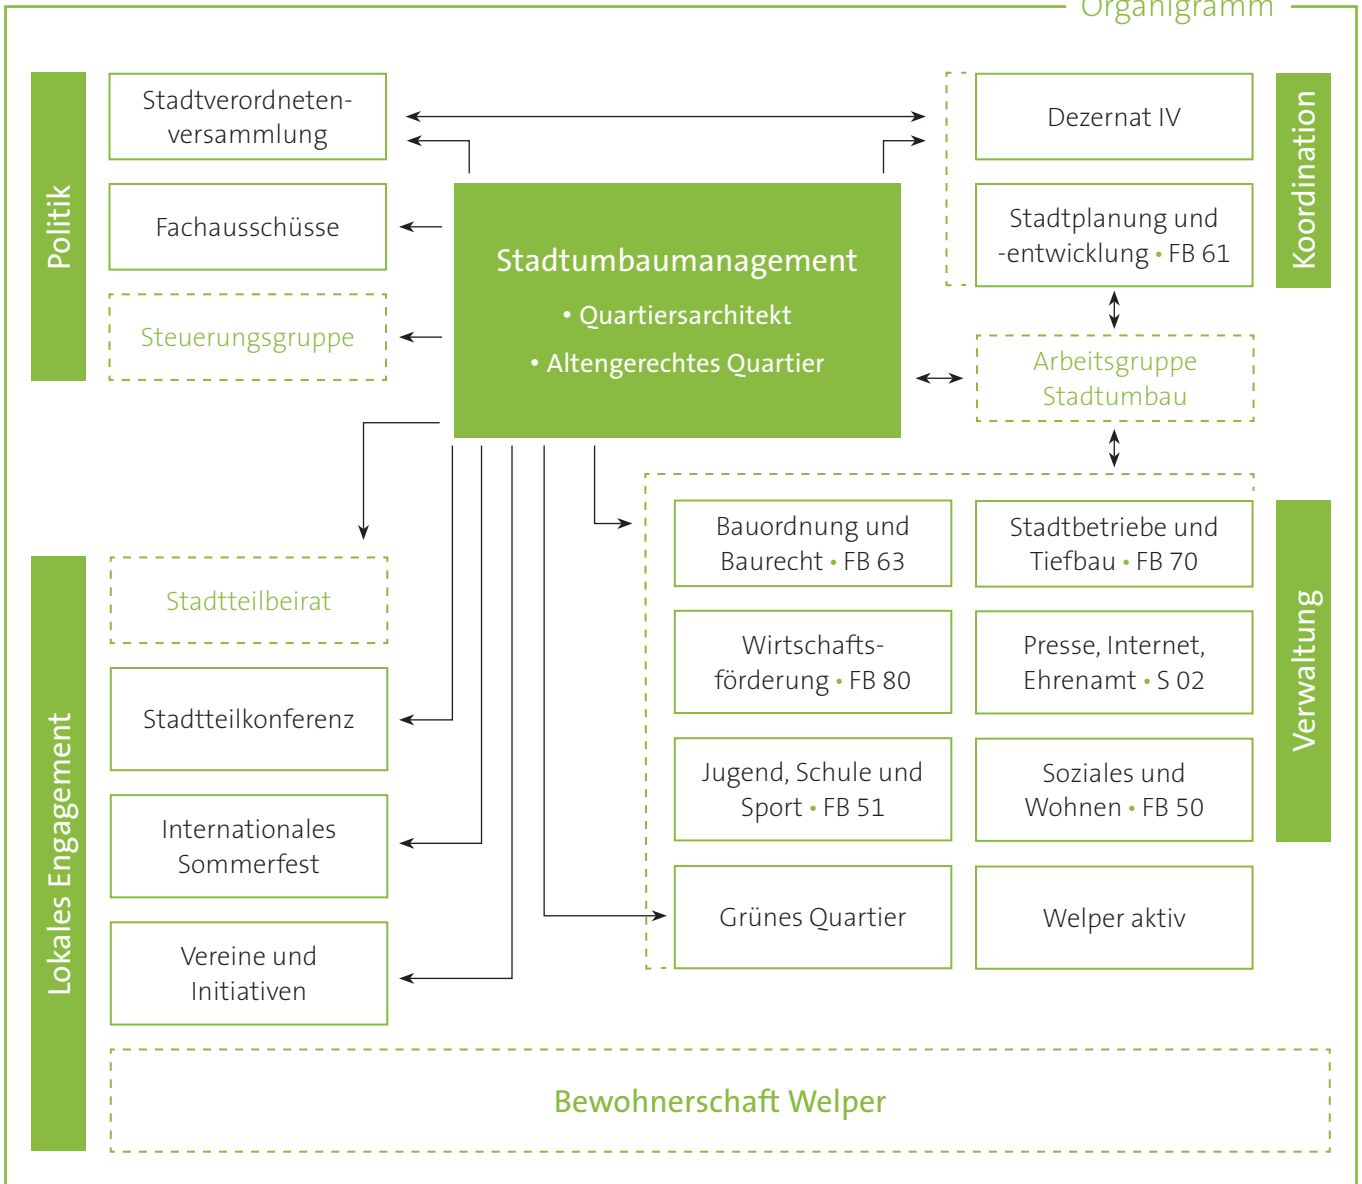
Organigramm

Politik

Stadtverordnetenversammlung

Fachausschüsse

Steuerungsgruppe

Stadtumbaumanagement

• Quartiersarchitekt

• Altengerechtes Quartier

Dezernat IV

Stadtplanung und -entwicklung • FB 61

Koordination

Arbeitsgruppe Stadtumbau

Lokales Engagement

Stadtteilbeirat

Stadtteilkonferenz

Internationales Sommerfest

Vereine und Initiativen

Bauordnung und Baurecht • FB 63

Stadtbetriebe und Tiefbau • FB 70

Wirtschaftsförderung • FB 80

Presse, Internet, Ehrenamt • S 02

Jugend, Schule und Sport • FB 51

Soziales und Wohnen • FB 50

Verwaltung

Grünes Quartier

Welper aktiv

Bewohnerschaft Welper